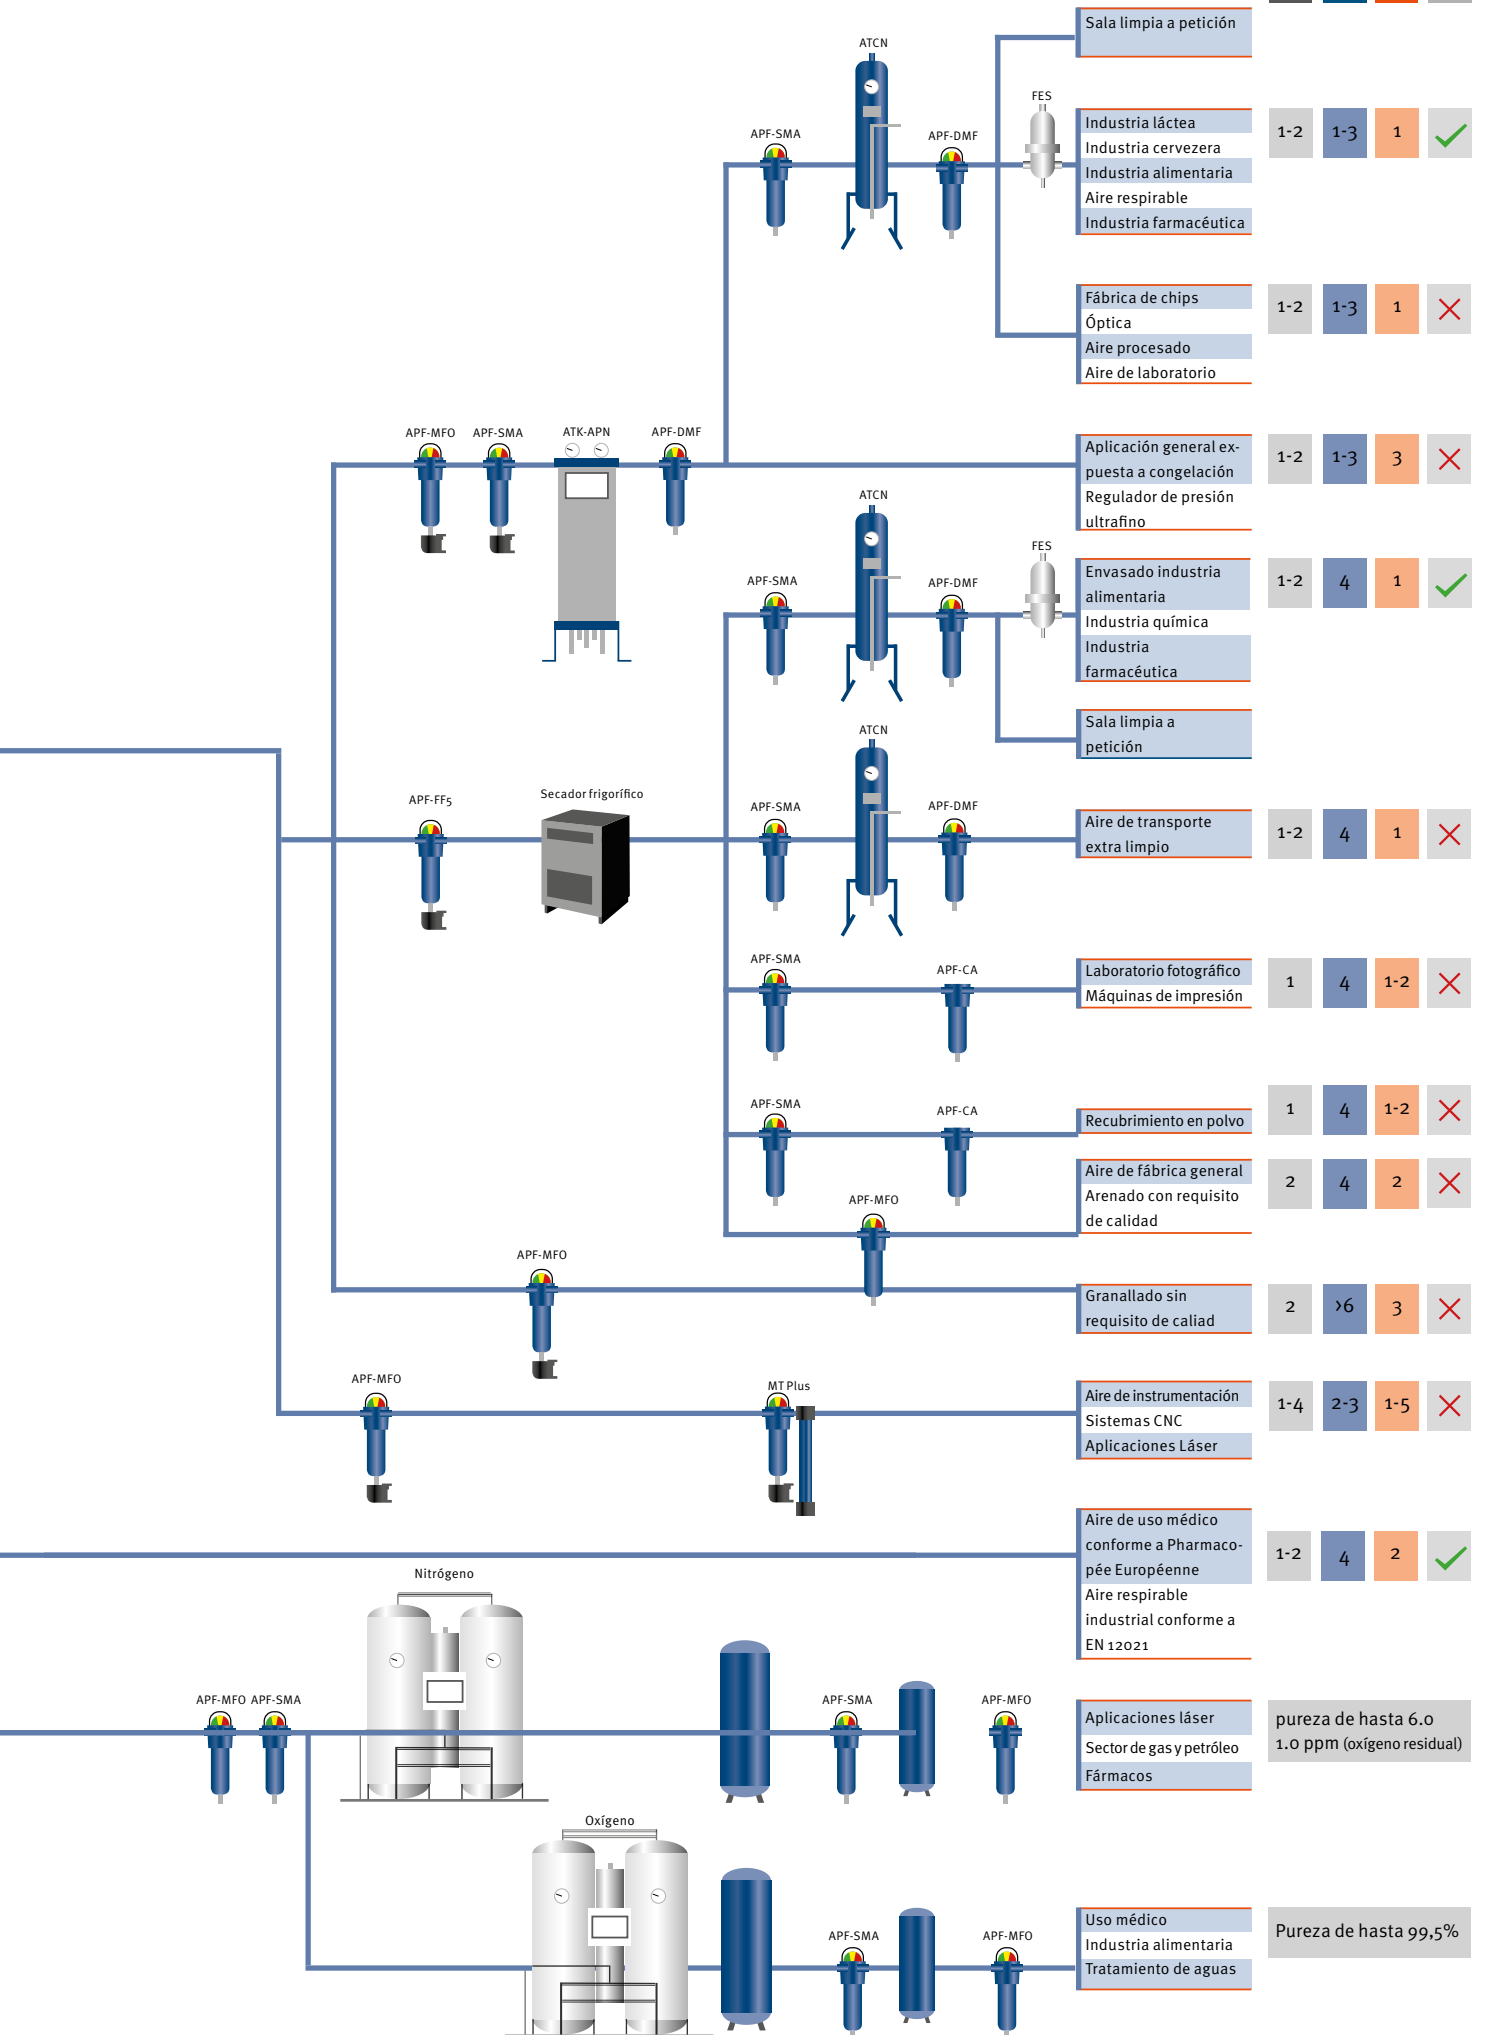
ATCN

APF-SMA

APF-DMF

FES

Sala limpia a petición

Industria láctea
Industria cervezera
Industria alimentaria
Aire respirable
Industria farmacéutica

| 1-2 | 1-3 | 1 | ✓ |

Fábrica de chips
Óptica
Aire procesado
Aire de laboratorio

| 1-2 | 1-3 | 1 | ✗ |

APF-MFO APF-SMA ATK-APN APF-DMF

Aplicación general expuesta a congelación
Regulador de presión ultrafino

| 1-2 | 1-3 | 3 | ✗ |

ATCN

APF-SMA

APF-DMF

FES

Envasado industria alimentaria
Industria química
Industria farmacéutica

| 1-2 | 4 | 1 | ✓ |

Sala limpia a petición

ATCN

APF-FF5

Secador frigorífico

APF-SMA

APF-DMF

Aire de transporte extra limpio

| 1-2 | 4 | 1 | ✗ |

APF-SMA

APF-CA

Laboratorio fotográfico
Máquinas de impresión

| 1 | 4 | 1-2 | ✗ |

APF-SMA

APF-CA

Recubrimiento en polvo

| 1 | 4 | 1-2 | ✗ |

APF-MFO

Aire de fábrica general
Arenado con requisito de calidad

| 2 | 4 | 2 | ✗ |

APF-MFO

Granallado sin requisito de caliad

| 2 | >6 | 3 | ✗ |

APF-MFO

MT Plus

Aire de instrumentación
Sistemas CNC
Aplicaciones Láser

| 1-4 | 2-3 | 1-5 | ✗ |

Aire de uso médico conforme a Pharmacopée Européenne
Aire respirable industrial conforme a EN 12021

| 1-2 | 4 | 2 | ✓ |

Nitrógeno

APF-MFO APF-SMA

APF-SMA

APF-MFO

Aplicaciones láser
Sector de gas y petróleo
Fármacos

pureza de hasta 6.0
1.0 ppm (oxígeno residual)

Oxígeno

APF-SMA

APF-MFO

Uso médico
Industria alimentaria
Tratamiento de aguas

Pureza de hasta 99,5%